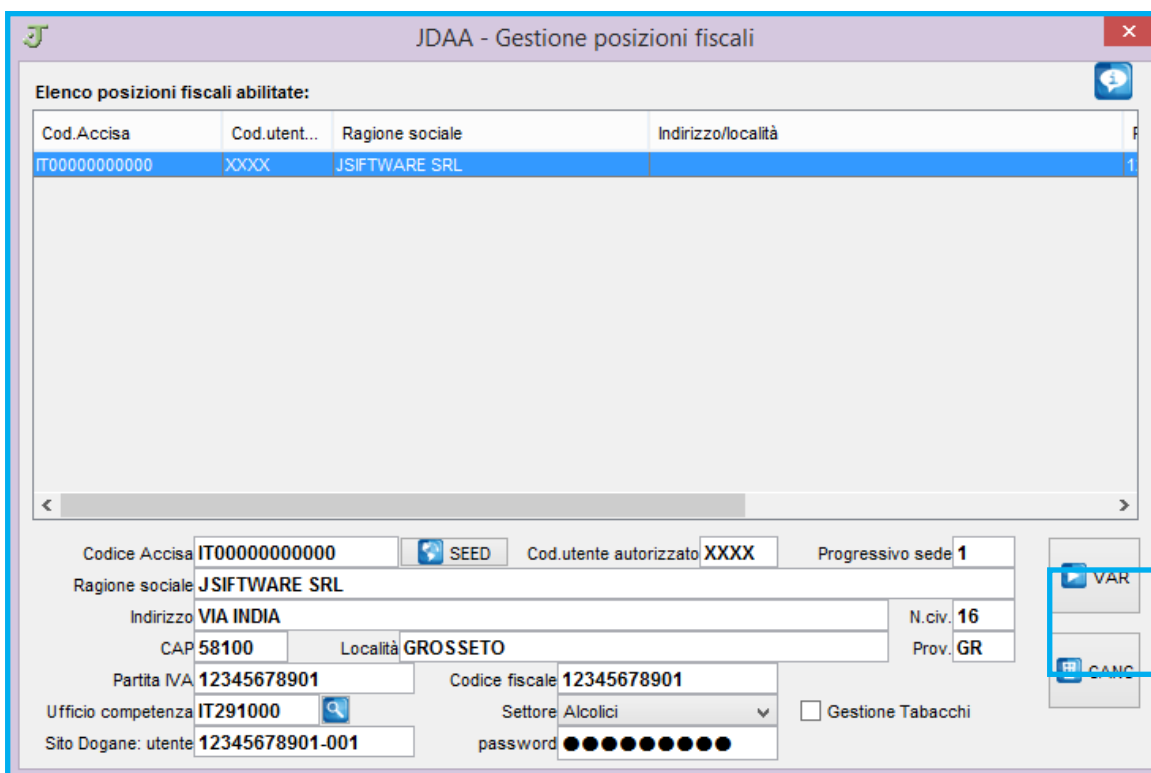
JDAA - Gestione posizioni fiscali

Elenco posizioni fiscali abilitate:

| Cod.Accisa | Cod.utent... | Ragione sociale | Indirizzo/località |
|---|---|---|---|
| IT00000000000 | XXXX | JSIFTWARE SRL | |

Codice Accisa IT00000000000 SEED Cod.utente autorizzato XXXX Progressivo sede 1

Ragione sociale JSIFTWARE SRL

Indirizzo VIA INDIA N.civ. 16

CAP 58100 Località GROSSETO Prov. GR

Partita IVA 12345678901 Codice fiscale 12345678901

Ufficio competenza IT291000 Settore Alcolici Gestione Tabacchi

Sito Dogane: utente 12345678901-001 password ●●●●●●●●●

VAR

CANC